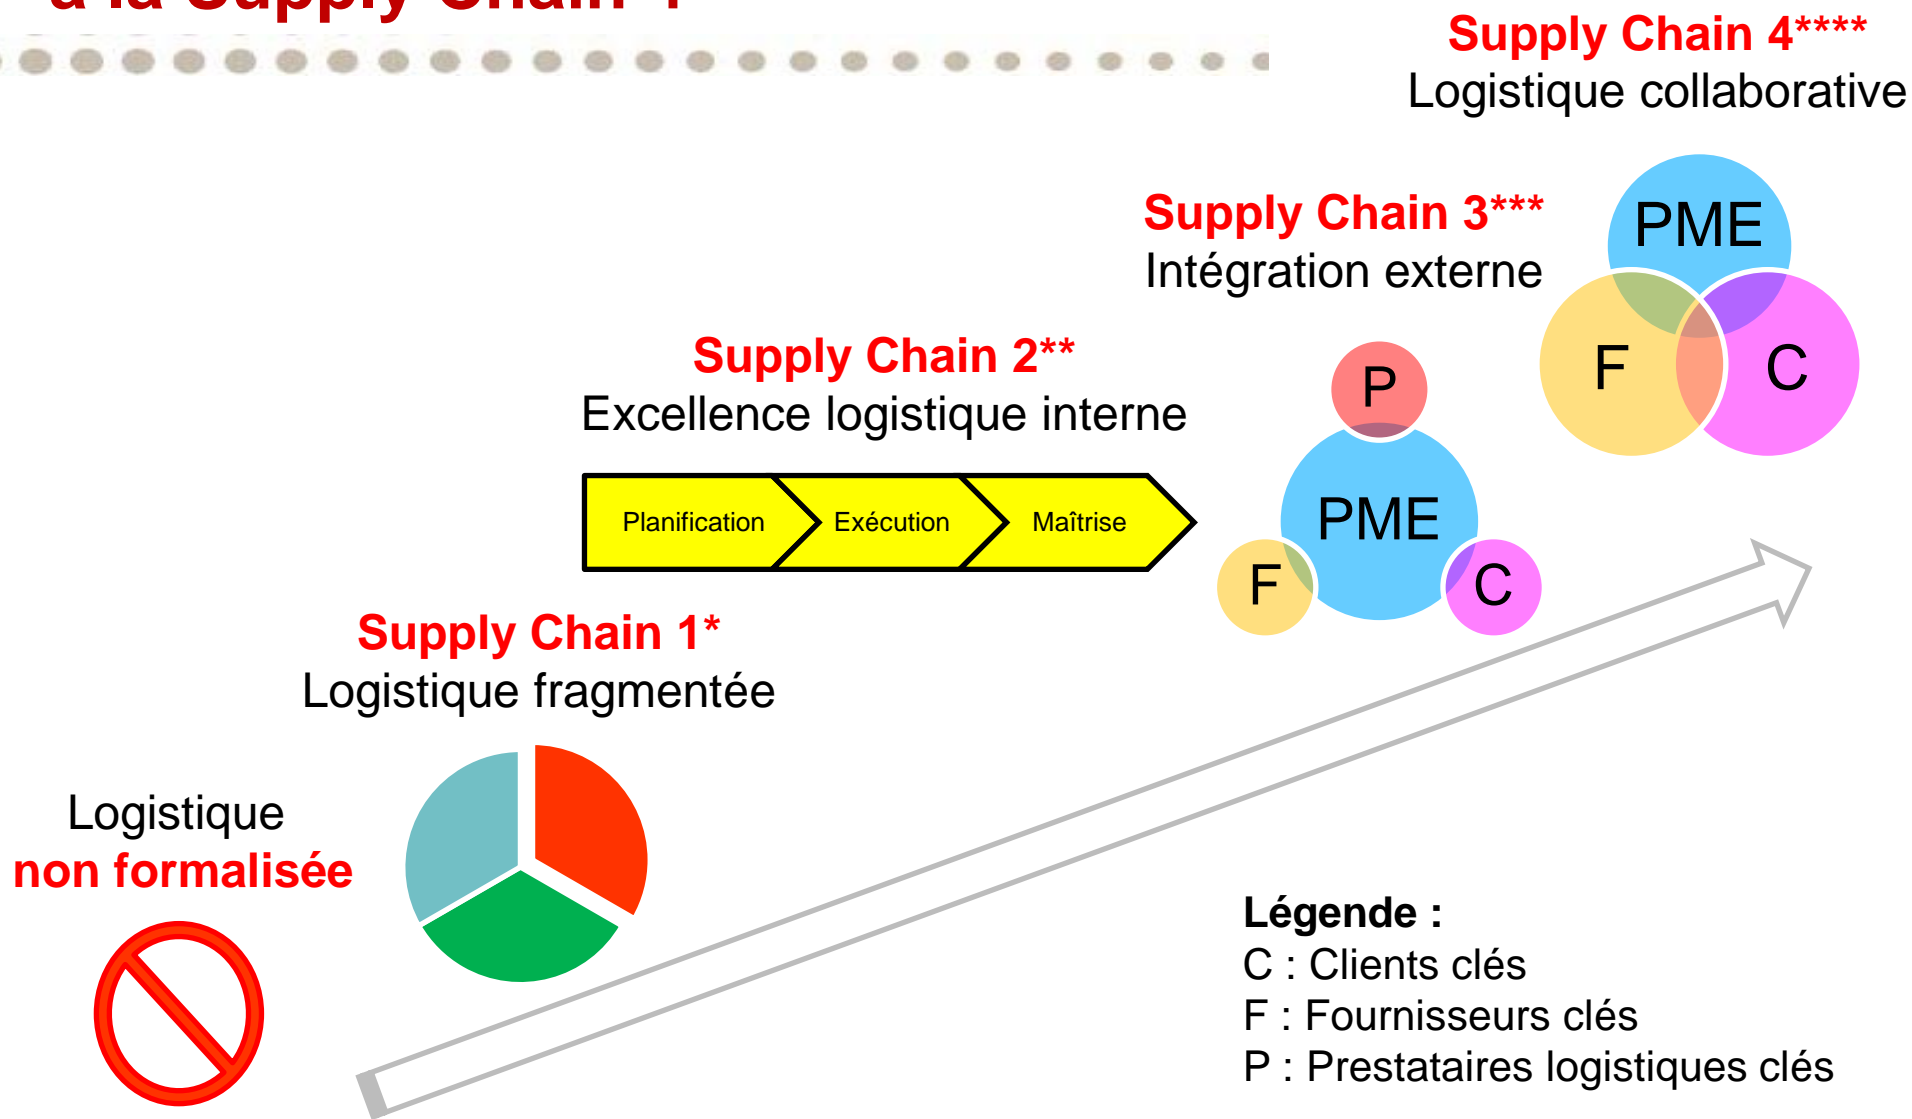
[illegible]

Supply Chain 4****
Logistique collaborative

PME
F
C

Supply Chain 3***
Intégration externe

P
PME
F
C

Supply Chain 2**
Excellence logistique interne

Planification
Exécution
Maîtrise

Supply Chain 1*
Logistique fragmentée

Logistique
non formalisée

Légende :
C : Clients clés
F : Fournisseurs clés
P : Prestataires logistiques clés